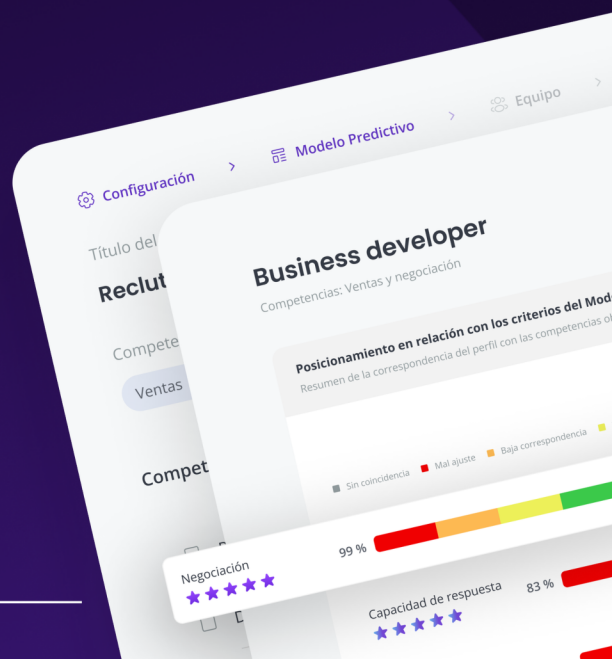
Configuración > Modelo Predictivo > Equipo >

Título del

Reclut

Compete

Ventas

Compet

Business developer

Competencias: Ventas y negociación

Posicionamiento en relación con los criterios del Mod

Resumen de la correspondencia del perfil con las competencias o

Sin coincidencia · Mal ajuste · Baja correspondencia

Negociación

99 %

Capacidad de respuesta

83 %